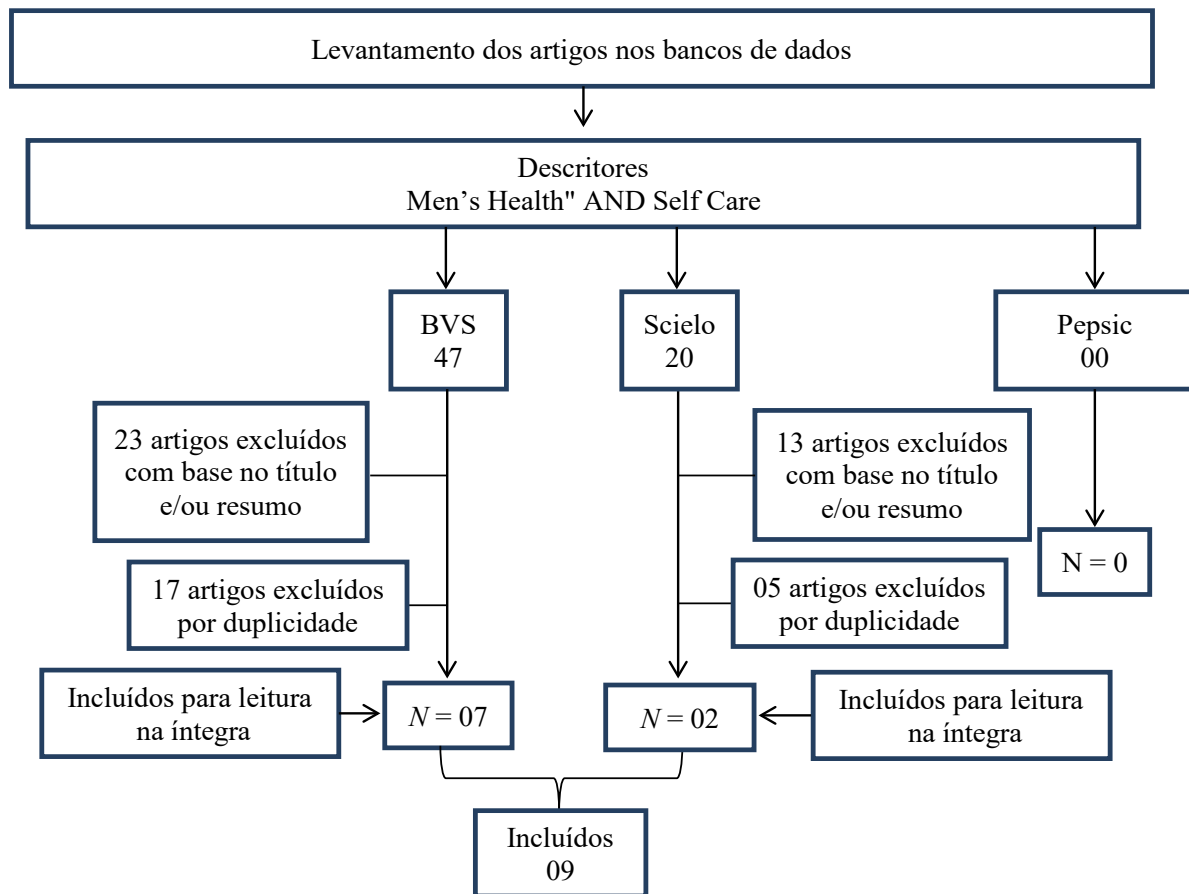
Levantamento dos artigos nos bancos de dados

Descritores
Men’s Health" AND Self Care

BVS
47

Scielo
20

Pepsic
00

23 artigos excluídos com base no título e/ou resumo

13 artigos excluídos com base no título e/ou resumo

N = 0

17 artigos excluídos por duplicidade

05 artigos excluídos por duplicidade

Incluídos para leitura na íntegra

$N = 07$

$N = 02$

Incluídos para leitura na íntegra

Incluídos
09